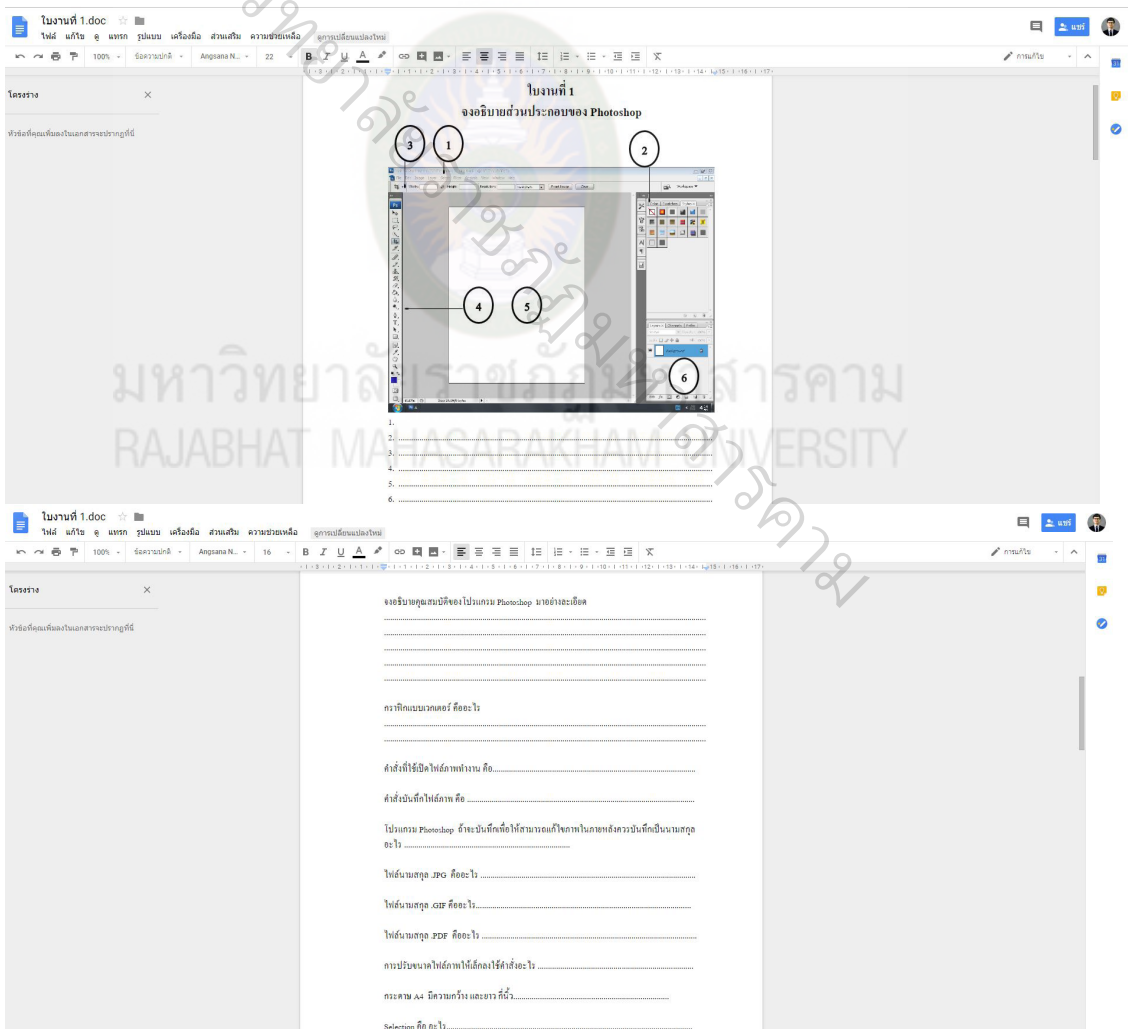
ใบงานที่ 1.doc
ไฟล์ แก้ไข ดู แทรก รูปแบบ เครื่องมือ ส่วนเสริม ความช่วยเหลือ ดูการเปลี่ยนแปลงใหม่
แชร์
100% ข้อความปกติ Angsana N... 22
การแก้ไข
โครงร่าง
หัวข้อที่คุณเพิ่มลงในเอกสารจะปรากฏที่นี่

ใบงานที่ 1
จงอธิบายส่วนประกอบของ Photoshop

3 1 2 4 5 6

1. ............................................................
2. ............................................................
3. ............................................................
4. ............................................................
5. ............................................................
6. ............................................................

มหาวิทยาลัยราชภัฏมหาสารคาม
RAJABHAT MAHASARAKHAM UNIVERSITY

ใบงานที่ 1.doc
ไฟล์ แก้ไข ดู แทรก รูปแบบ เครื่องมือ ส่วนเสริม ความช่วยเหลือ ดูการเปลี่ยนแปลงใหม่
แชร์
100% ข้อความปกติ Angsana N... 16
การแก้ไข
โครงร่าง
หัวข้อที่คุณเพิ่มลงในเอกสารจะปรากฏที่นี่

จงอธิบายคุณสมบัติของโปรแกรม Photoshop มาอย่างละเอียด
............................................................
............................................................
............................................................
............................................................
............................................................

กราฟิกแบบเวกเตอร์ คืออะไร
............................................................
............................................................

คำสั่งที่ใช้เปิดไฟล์ภาพทำงาน คือ...............................

คำสั่งบันทึกไฟล์ภาพ คือ ...............................

โปรแกรม Photoshop ถ้าจะบันทึกเพื่อให้สามารถแก้ไขภาพในภายหลังควรบันทึกเป็นนามสกุลอะไร ...............................

ไฟล์นามสกุล .JPG คืออะไร ...............................

ไฟล์นามสกุล .GIF คืออะไร...............................

ไฟล์นามสกุล .PDF คืออะไร ...............................

การปรับขนาดไฟล์ภาพให้เล็กลงใช้คำสั่งอะไร ...............................

กระดาษ A4 มีความกว้าง และยาว กี่นิ้ว...............................

Selection คือ อะไร...............................